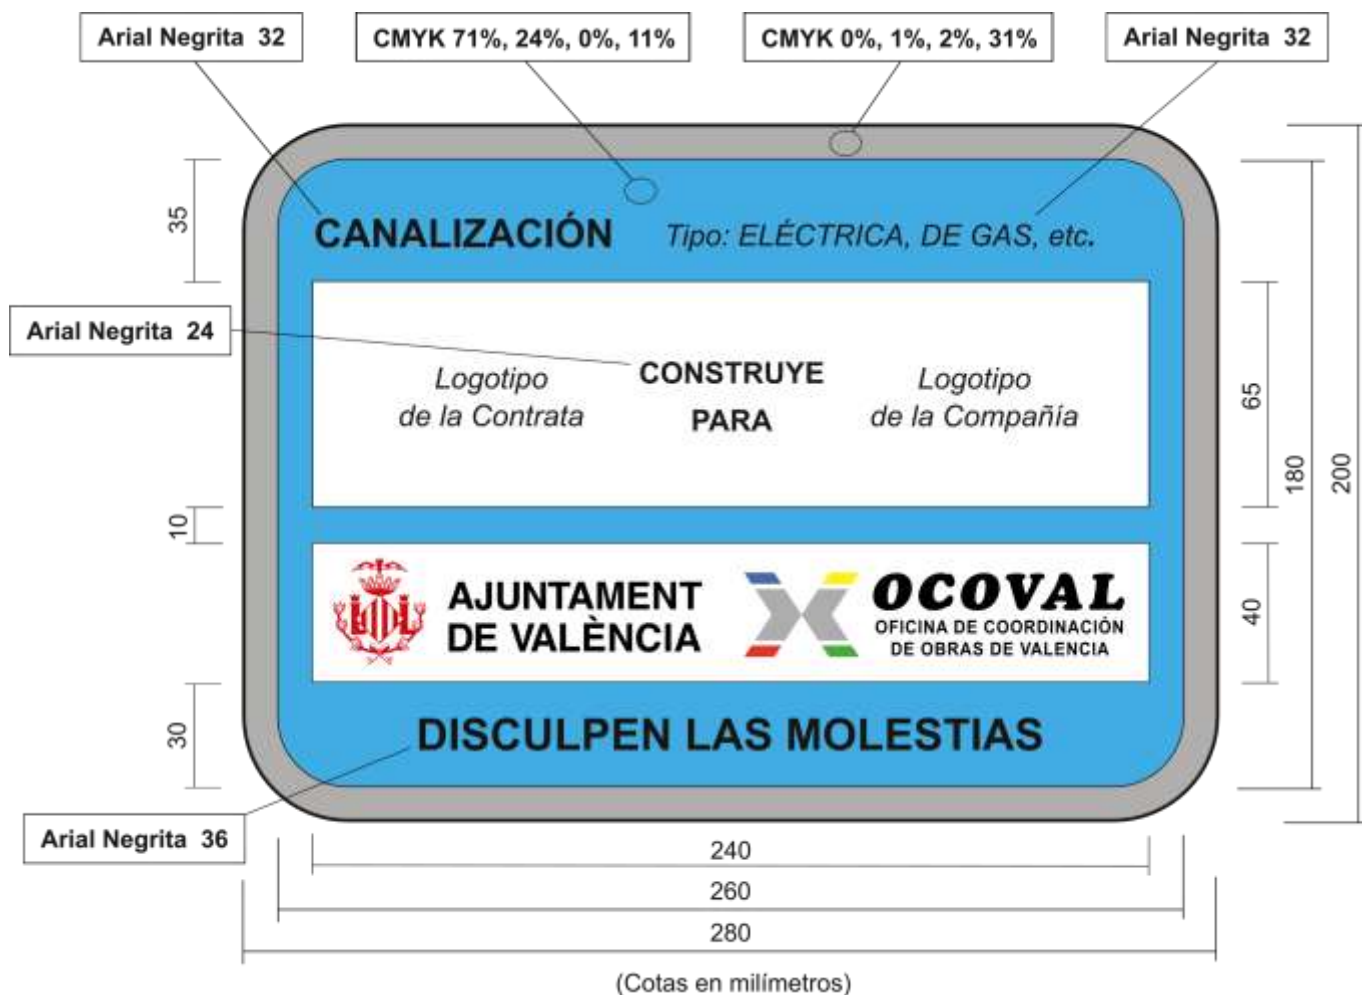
Arial Negrita 32

CMYK 71%, 24%, 0%, 11%

CMYK 0%, 1%, 2%, 31%

Arial Negrita 32

35

CANALIZACIÓN

Tipo: ELÉCTRICA, DE GAS, etc.

Arial Negrita 24

Logotipo de la Contrata

CONSTRUYE PARA

Logotipo de la Compañía

65

180

200

10

AJUNTAMENT DE VALÈNCIA

OCOVAL
OFICINA DE COORDINACIÓN DE OBRAS DE VALENCIA

40

30

DISCULPEN LAS MOLESTIAS

Arial Negrita 36

240

260

280

(Cotas en milímetros)